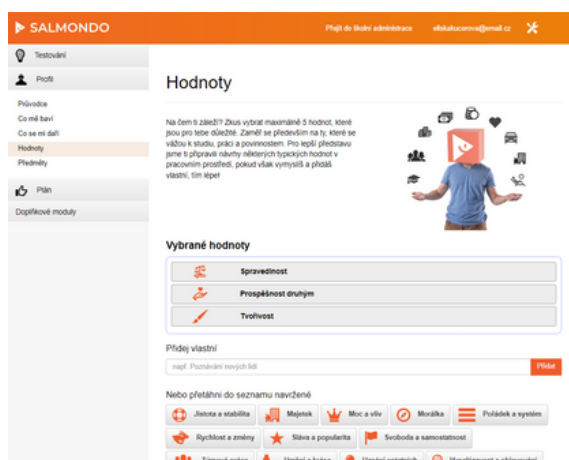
SALMONDO

Přejít do školní administrace eliskakucerova@email.cz

Testování

Profil

Průvodce

Co mě baví

Co se mi daří

Hodnoty

Předměty

Plán

Doplňkové moduly

Hodnoty

Na čem ti záleží? Zkus vybrat maximálně 5 hodnot, které jsou pro tebe důležité. Zaměř se především na ty, které se vážou k studiu, práci a povinnostem. Pro lepší představu jsme ti připravili návrhy některých typických hodnot v pracovním prostředí, pokud však vymyslíš a přidáš vlastní, tím lépe!

Vybrané hodnoty

Spravedlnost

Prospěšnost druhým

Tvořivost

Přidej vlastní

např. Poznávání nových lidí

Přidat

Nebo přetáhni do seznamu navržené

Jistota a stabilita

Majetek

Moc a vliv

Morálka

Pořádek a systém

Rychlost a změny

Sláva a popularita

Svoboda a samostatnost

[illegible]